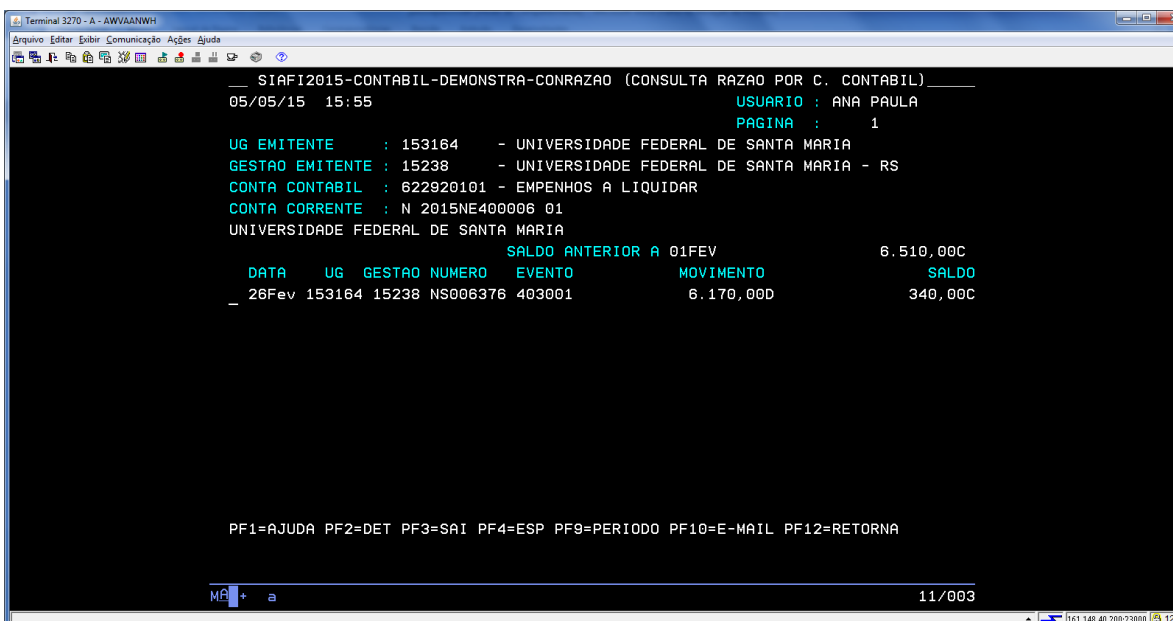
Terminal 3270 - A - AWVAANWH

Arquivo Editar Exibir Comunicação Ações Ajuda

__ SIAFI2015-CONTABIL-DEMONSTRA-CONRAZAO (CONSULTA RAZAO POR C. CONTABIL)_____

05/05/15 15:55 USUARIO : ANA PAULA

PAGINA : 1

UG EMITENTE : 153164 - UNIVERSIDADE FEDERAL DE SANTA MARIA

GESTAO EMITENTE : 15238 - UNIVERSIDADE FEDERAL DE SANTA MARIA - RS

CONTA CONTABIL : 622920101 - EMPENHOS A LIQUIDAR

CONTA CORRENTE : N 2015NE400006 01

UNIVERSIDADE FEDERAL DE SANTA MARIA

SALDO ANTERIOR A 01FEV 6.510,00C

| DATA | UG | GESTAO | NUMERO | EVENTO | MOVIMENTO | SALDO |
|---|---|---|---|---|---|---|
| 26Fev | 153164 | 15238 | NS006376 | 403001 | 6.170,00D | 340,00C |

PF1=AJUDA PF2=DET PF3=SAI PF4=ESP PF9=PERIODO PF10=E-MAIL PF12=RETORNA

MA + a 11/003

161.148.40.200:23000